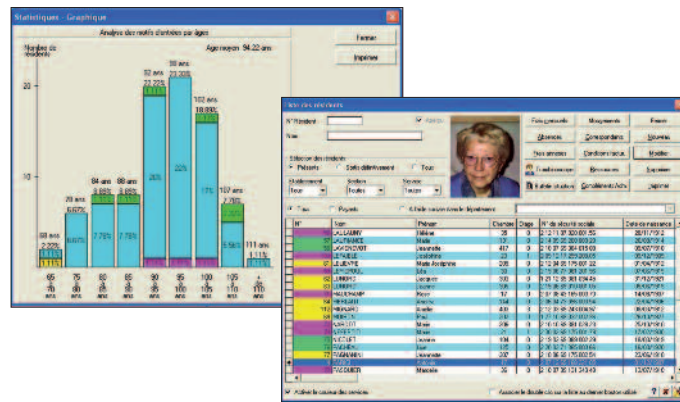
Statistiques - Graphique

Analyse des motifs d'entrée par âges

Nombre de résidents

Age moyen : 94.22 ans

Fermer

Imprimer

20

10

60 ans
2.22%

70 ans
6.67%

84 ans
8.89%

88 ans
8.89%

92 ans
22.22%

98 ans
22.22%

102 ans
18.89%

107 ans
5.56%

111 ans

6.67%

7.78%

7.78%

20%

22%

17%

5.56%

65 à 70 ans

75 à 80 ans

80 à 85 ans

85 à 90 ans

90 à 95 ans

95 à 100 ans

100 à 105 ans

105 à 110 ans

+ de 110 ans

Liste des résidents

N° Résident

Nom

Sélection des résidents
Présents
Sortis définitivement
Tous

Etablissement
Secteur
Service

Tous
Toutes
Toutes

Fiche personnelle
Mouvements
Fermer
Absences
Correspondance
Nouveau
Nos activités
Décision d'accès
Modifier
Imprimer

Tous
Payants

N°
Nom
Prénom
Chambre
Etage
N° de sécurité sociale
Date de naissance

LALLEMAND
LALLEMANT
LAVERGNE
LEFEBVRE
LEMAIRE
LEROY
LEROUX
MARCHAND
MARIE
MERCIER
MICHEL
MOREAU
NICOLAS
NOEL
PERRIN
PICARD
ROBERT
ROUSSEL
PAGNANINI
PASQUIER

Associer la couleur des services